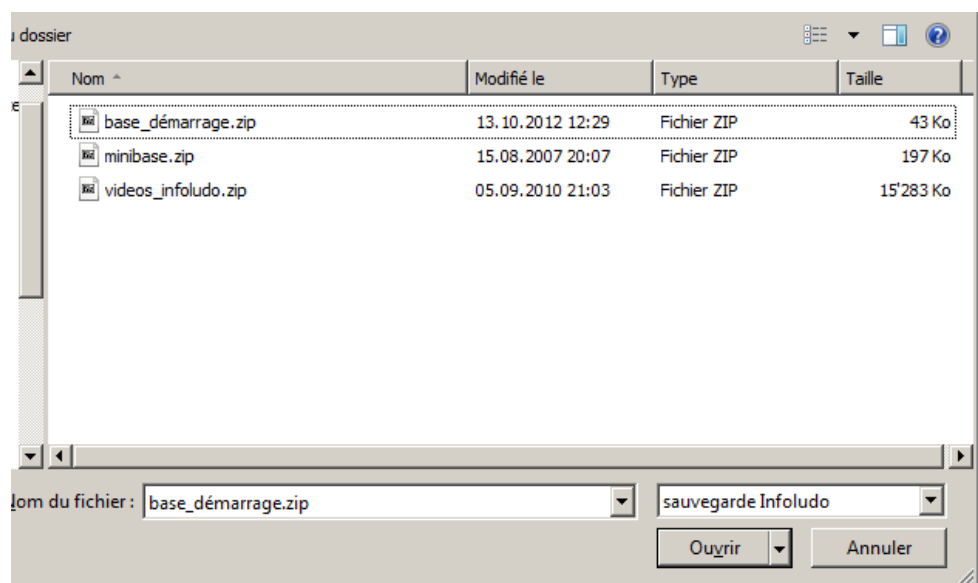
ı dossier

| Nom | Modifié le | Type | Taille |
|---|---|---|---|
| base_démarrage.zip | 13.10.2012 12:29 | Fichier ZIP | 43 Ko |
| minibase.zip | 15.08.2007 20:07 | Fichier ZIP | 197 Ko |
| videos_infoludo.zip | 05.09.2010 21:03 | Fichier ZIP | 15'283 Ko |

lom du fichier : base_démarrage.zip

sauvegarde Infoludo

Ouvrir

Annuler